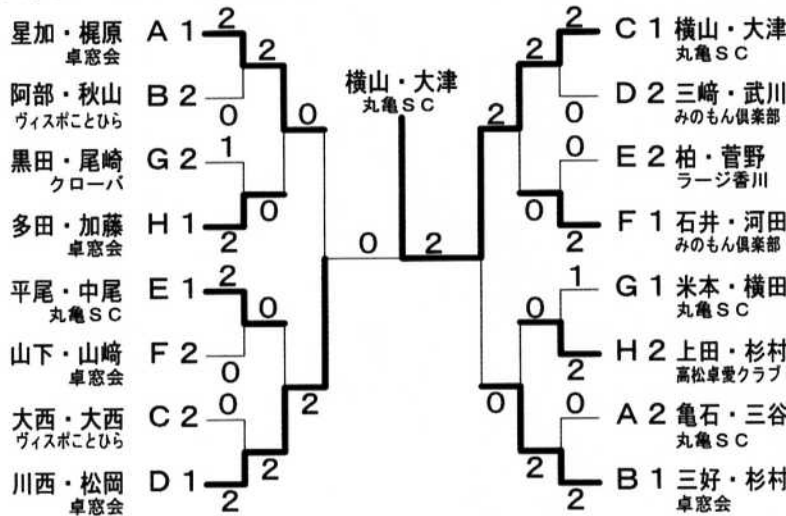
星加・梶原 卓窓会 A 1
阿部・秋山 ヴィスポことひら B 2
黒田・尾崎 クローバ G 2
多田・加藤 卓窓会 H 1
平尾・中尾 丸亀ＳＣ E 1
山下・山﨑 卓窓会 F 2
大西・大西 ヴィスポことひら C 2
川西・松岡 卓窓会 D 1

2
0
2
1
0
2
2
0
0
0
2
2
2
0
2

横山・大津
丸亀ＳＣ

0
2

C 1 横山・大津 丸亀ＳＣ
D 2 三﨑・武川 みのもん倶楽部
E 2 柏・菅野 ラージ香川
F 1 石井・河田 みのもん倶楽部
G 1 米本・横田 丸亀ＳＣ
H 2 上田・杉村 高松卓愛クラブ
A 2 亀石・三谷 丸亀ＳＣ
B 1 三好・杉村 卓窓会

2
2
0
2
0
0
2
2
1
0
2
0
0
2
2